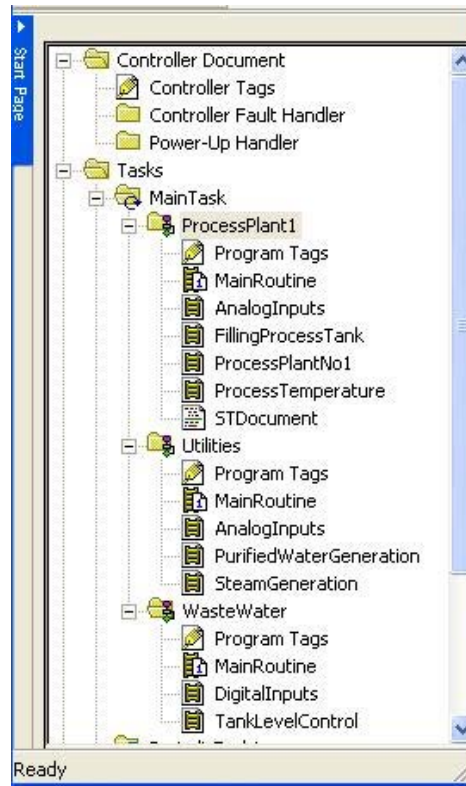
Start Page

Controller Document
Controller Tags
Controller Fault Handler
Power-Up Handler
Tasks
MainTask
ProcessPlant1
Program Tags
MainRoutine
AnalogInputs
FillingProcessTank
ProcessPlantNo1
ProcessTemperature
STDocument
Utilities
Program Tags
MainRoutine
AnalogInputs
PurifiedWaterGeneration
SteamGeneration
WasteWater
Program Tags
MainRoutine
DigitalInputs
TankLevelControl
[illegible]

Ready